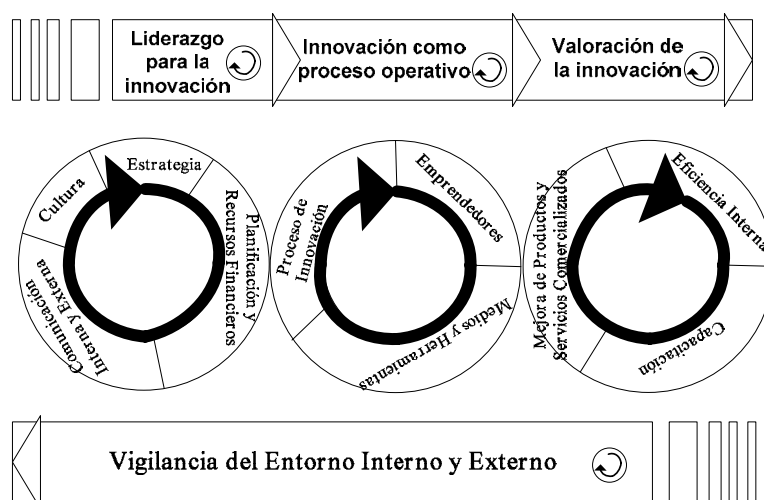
Liderazgo para la innovación

Innovación como proceso operativo

Valoración de la innovación

Estrategia

Cultura

Planificación y Recursos Financieros

Comunicación Interna y Externa

Emprendedores

Proceso de Innovación

Medios y Herramientas

Eficiencia Interna

Mejora de Productos y Servicios Comercializados

Capacitación

Vigilancia del Entorno Interno y Externo